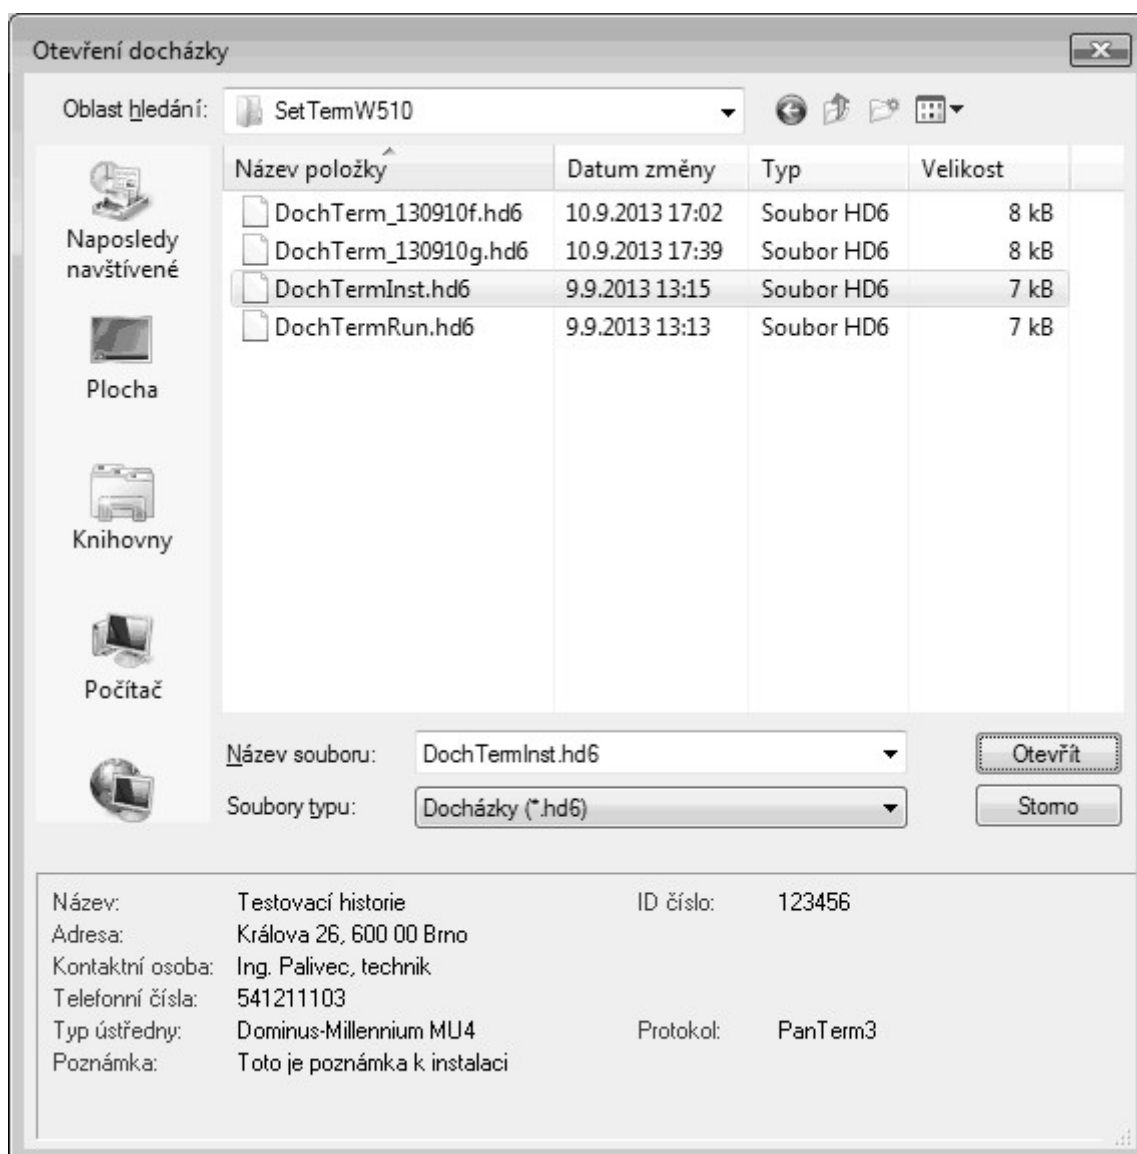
Otevření docházky

Oblast hledání: SetTermW510

Naposledy navštívené

Plocha

Knihovny

Počítač

| Název položky | Datum změny | Typ | Velikost |
|---|---|---|---|
| DochTerm_130910f.hd6 | 10.9.2013 17:02 | Soubor HD6 | 8 kB |
| DochTerm_130910g.hd6 | 10.9.2013 17:39 | Soubor HD6 | 8 kB |
| DochTermInst.hd6 | 9.9.2013 13:15 | Soubor HD6 | 7 kB |
| DochTermRun.hd6 | 9.9.2013 13:13 | Soubor HD6 | 7 kB |

Název souboru: DochTermInst.hd6

Otevřít

Soubory typu: Docházky (*.hd6)

Storno

Název: Testovací historie
ID číslo: 123456
Adresa: Králova 26, 600 00 Brno
Kontaktní osoba: Ing. Palivec, technik
Telefonní čísla: 541211103
Typ ústředny: Dominus-Millennium MU4
Protokol: PanTerm3
Poznámka: Toto je poznámka k instalaci